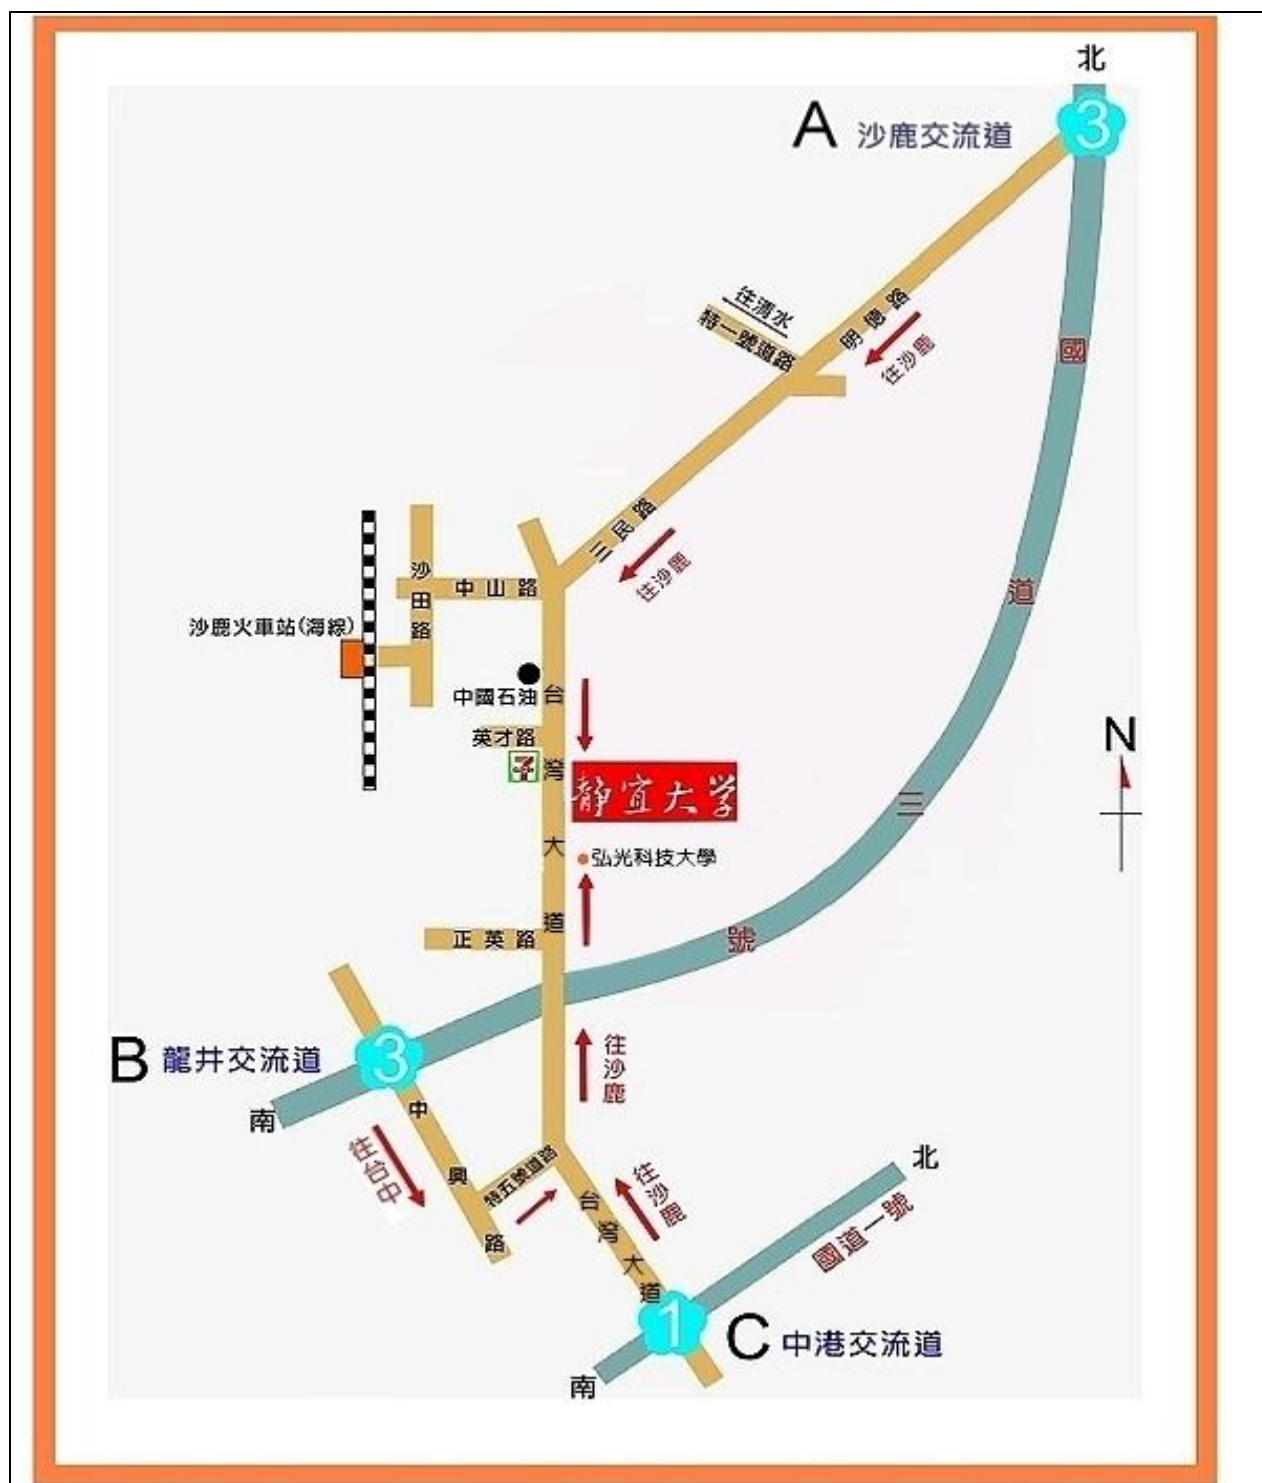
北
3
A 沙鹿交流道
往清水
特一號道路
明德路
往沙鹿
國
三民路
往沙鹿
沙田路
中山路
沙鹿火車站(海線)
中國石油
台
英才路
7
灣
靜宜大学
大
弘光科技大學
道
正英路
道
N
三
號
B 龍井交流道
3
南
中
往台中
興
路
特五號道路
台
灣
大
道
往沙鹿
往沙鹿
北
國道一號
1
C 中港交流道
南